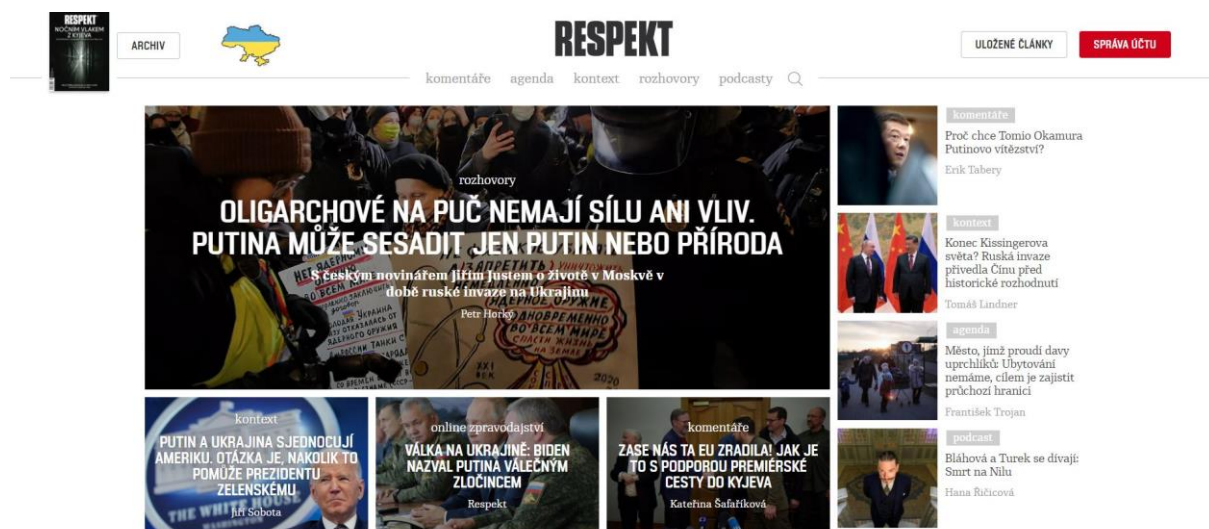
RESPEKT
NOČNÍM VLAKEM Z KYJEVA

ARCHIV

RESPEKT

ULOŽENÉ ČLÁNKY

SPRÁVA ÚČTU

komentáře agenda kontext rozhovory podcasty

rozhovory

OLIGARCHOVÉ NA PUČ NEMAJÍ SÍLU ANI VLIV. PUTINA MŮŽE SESADIT JEN PUTIN NEBO PŘÍRODA

S českým novinářem Jiřím Justem o životě v Moskvě v době ruské invaze na Ukrajinu

Petr Horký

komentáře
Proč chce Tomio Okamura Putinovo vítězství?
Erik Tabery

kontext
Konec Kissingerova světa? Ruská invaze přivedla Čínu před historické rozhodnutí
Tomáš Lindner

agenda
Město, jímž proudí davy uprchlíků: Ubytování nemáme, cílem je zajistit průchozí hranici
František Trojan

podcast
Bláhová a Turek se dívají: Smrt na Nilu
Hana Ričicová

kontext
PUTIN A UKRAJINA SJEDNOCUJÍ AMERIKU. OTÁZKA JE, NAKOLIK TO POMŮŽE PREZIDENTU ZELENSKÉMU
Jiří Sobota

online zpravodajství
VÁLKA NA UKRAJINĚ: BIDEN NAZVAL PUTINA VÁLEČNÝM ZLOČINCEM
Respekt

komentáře
ZASE NÁS TA EU ZRADILA! JAK JE TO S PODPOROU PREMIÉRSKÉ CESTY DO KYJEVA
Kateřina Šafaříková